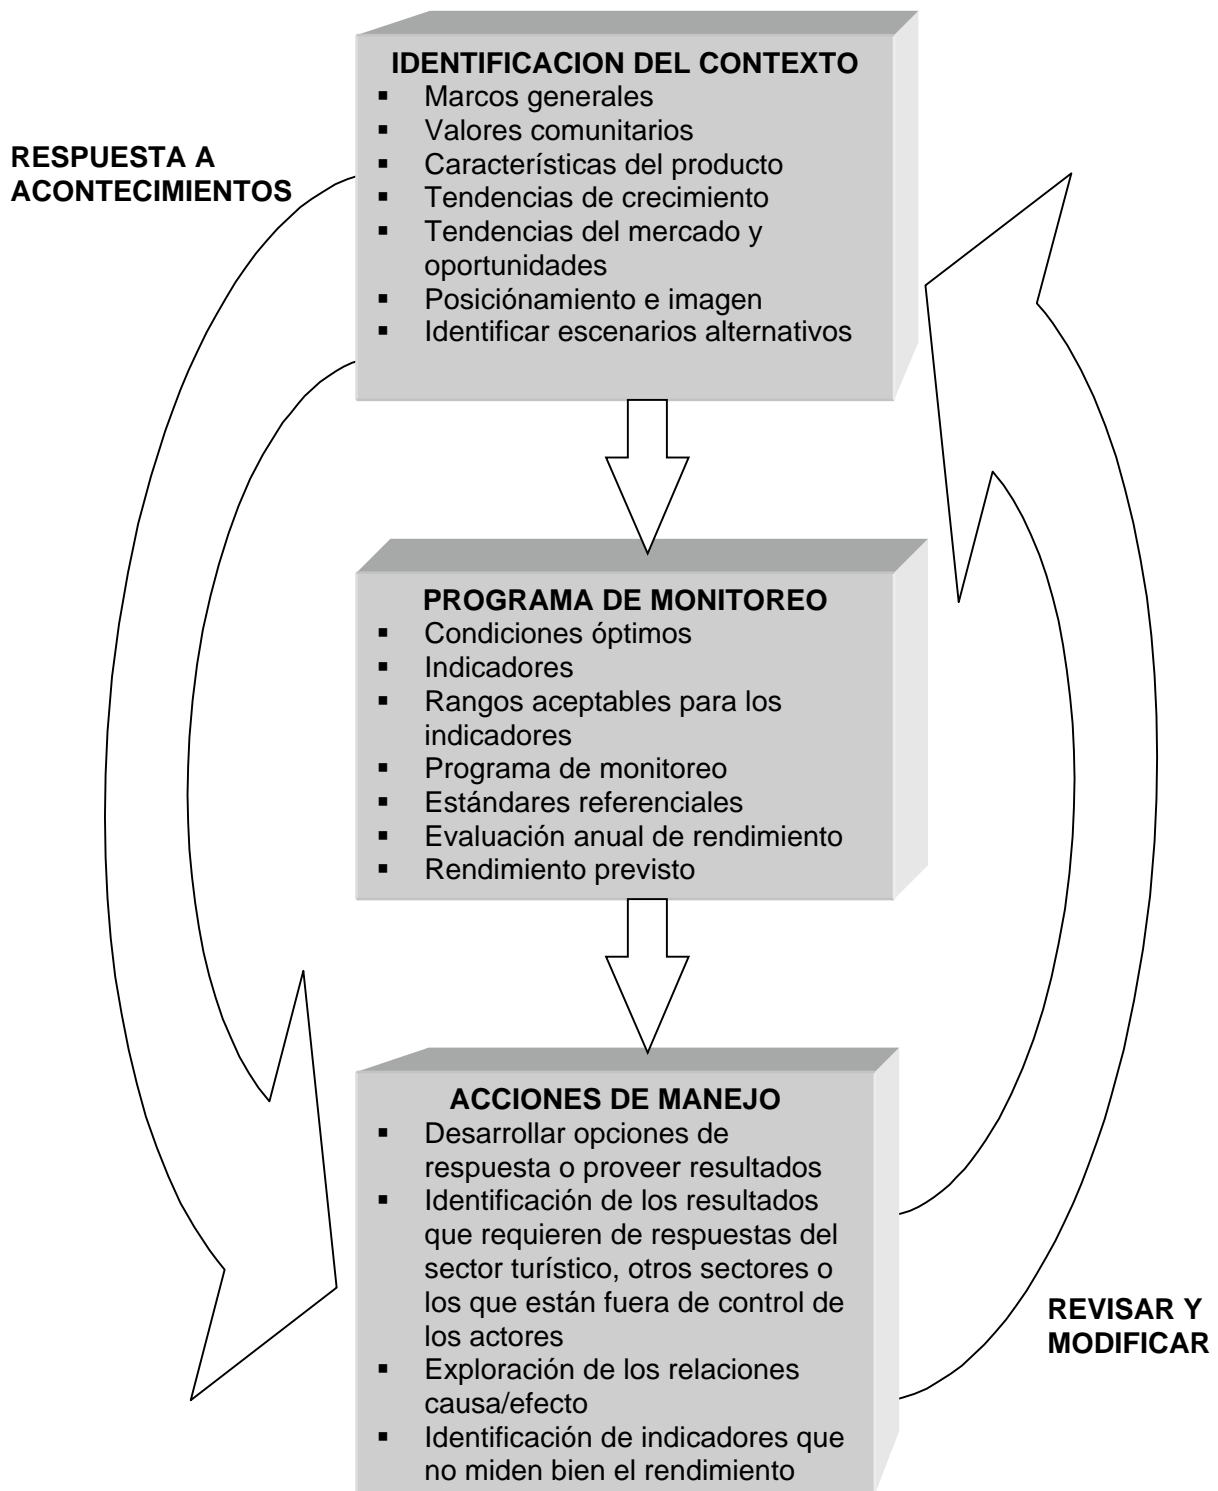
IDENTIFICACION DEL CONTEXTO
- Marcos generales
- Valores comunitarios
- Características del producto
- Tendencias de crecimiento
- Tendencias del mercado y oportunidades
- Posiciónamiento e imagen
- Identificar escenarios alternativos

RESPUESTA A ACONTECIMIENTOS

PROGRAMA DE MONITOREO
- Condiciones óptimos
- Indicadores
- Rangos aceptables para los indicadores
- Programa de monitoreo
- Estándares referenciales
- Evaluación anual de rendimiento
- Rendimiento previsto

ACCIONES DE MANEJO
- Desarrollar opciones de respuesta o proveer resultados
- Identificación de los resultados que requieren de respuestas del sector turístico, otros sectores o los que están fuera de control de los actores
- Exploración de los relaciones causa/efecto
- Identificación de indicadores que no miden bien el rendimiento

REVISAR Y MODIFICAR